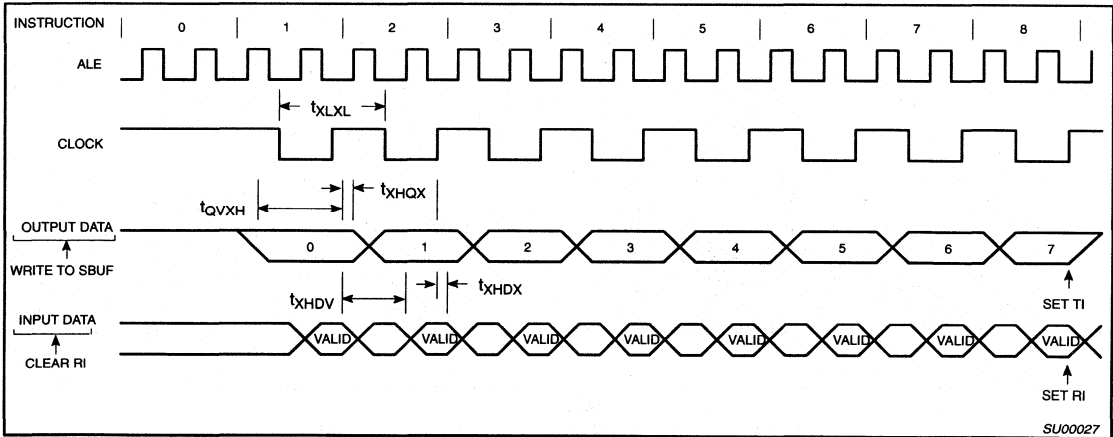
INSTRUCTION 0 1 2 3 4 5 6 7 8

ALE

$t_{XLXL}$

CLOCK

$t_{QVXH}$

$t_{XHQX}$

OUTPUT DATA

0 1 2 3 4 5 6 7

WRITE TO SBUF

$t_{XHDV}$

$t_{XHDX}$

SET TI

INPUT DATA

VALID VALID VALID VALID VALID VALID VALID VALID

CLEAR RI

SET RI

SU00027